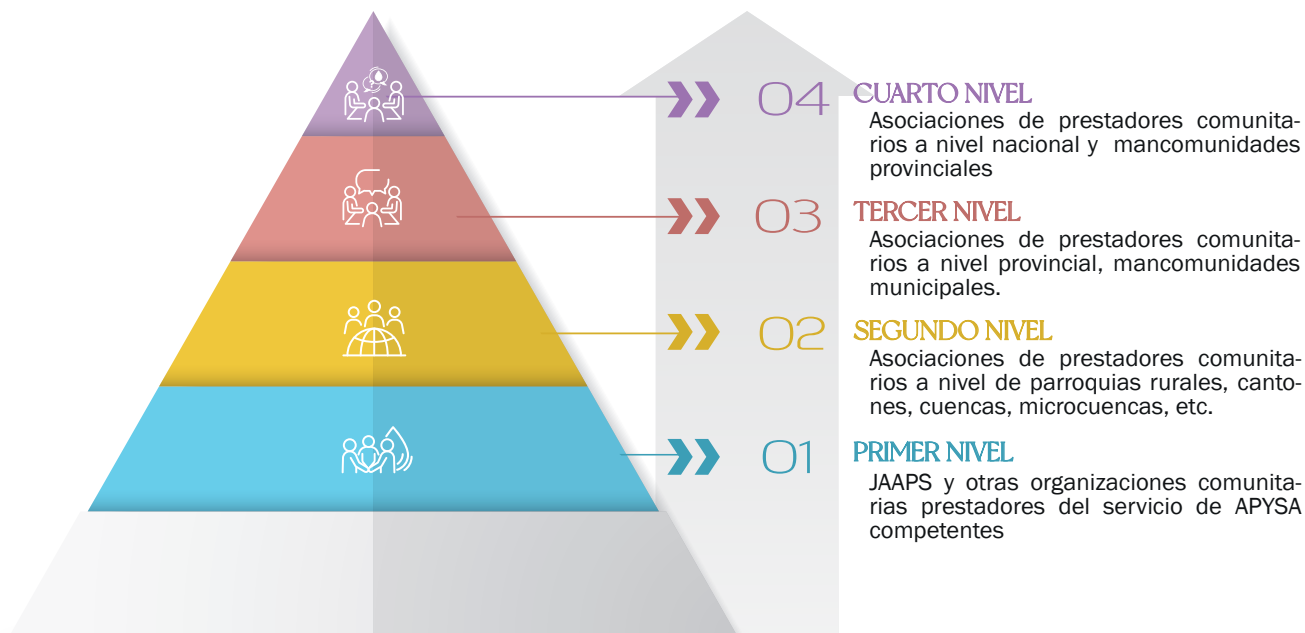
04 CUARTO NIVEL
Asociaciones de prestadores comunitarios a nivel nacional y mancomunidades provinciales

03 TERCER NIVEL
Asociaciones de prestadores comunitarios a nivel provincial, mancomunidades municipales.

02 SEGUNDO NIVEL
Asociaciones de prestadores comunitarios a nivel de parroquias rurales, cantones, cuencas, microcuencas, etc.

01 PRIMER NIVEL
JAAPS y otras organizaciones comunitarias prestadores del servicio de APYSA competentes